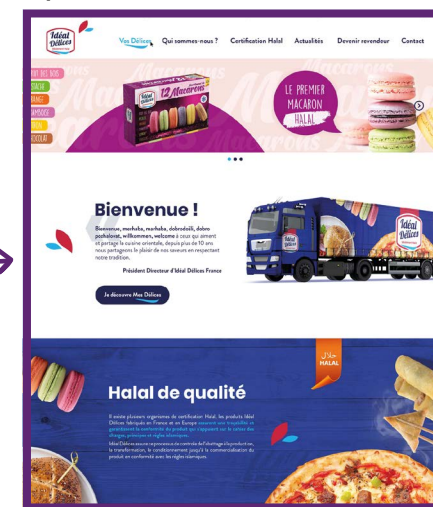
Idéal Délices

Vos Délices Qui sommes-nous ? Certification Halal Actualités Devenir revendeur Contact

12 Macarons

LE PREMIER MACARON HALAL

Bienvenue !

Bienvenue, marhaba, merhaba, dobrodošli, dobro pozhalovat, willkommen, welcome à ceux qui aiment et partage la cuisine orientale, depuis plus de 10 ans nous partageons le plaisir de nos saveurs en respectant notre tradition.

Président Directeur d'Idéal Délices France

Je découvre Mes Délices

Idéal Délices

حلال HALAL

Halal de qualité

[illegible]